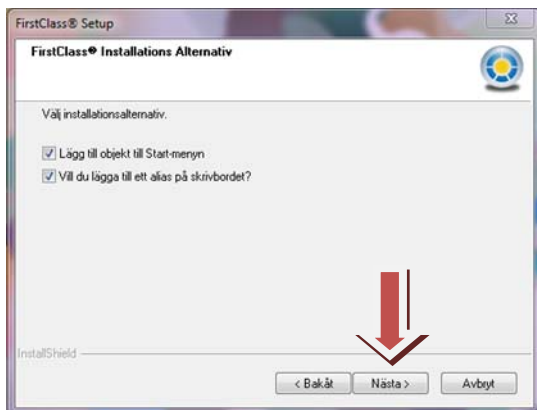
FirstClass® Setup

FirstClass® Installations Alternativ

Välj installationsalternativ.

Lägg till objekt till Start-menyn

Vill du lägga till ett alias på skrivbordet?

InstallShield

< Bakåt

Nästa >

Avbryt